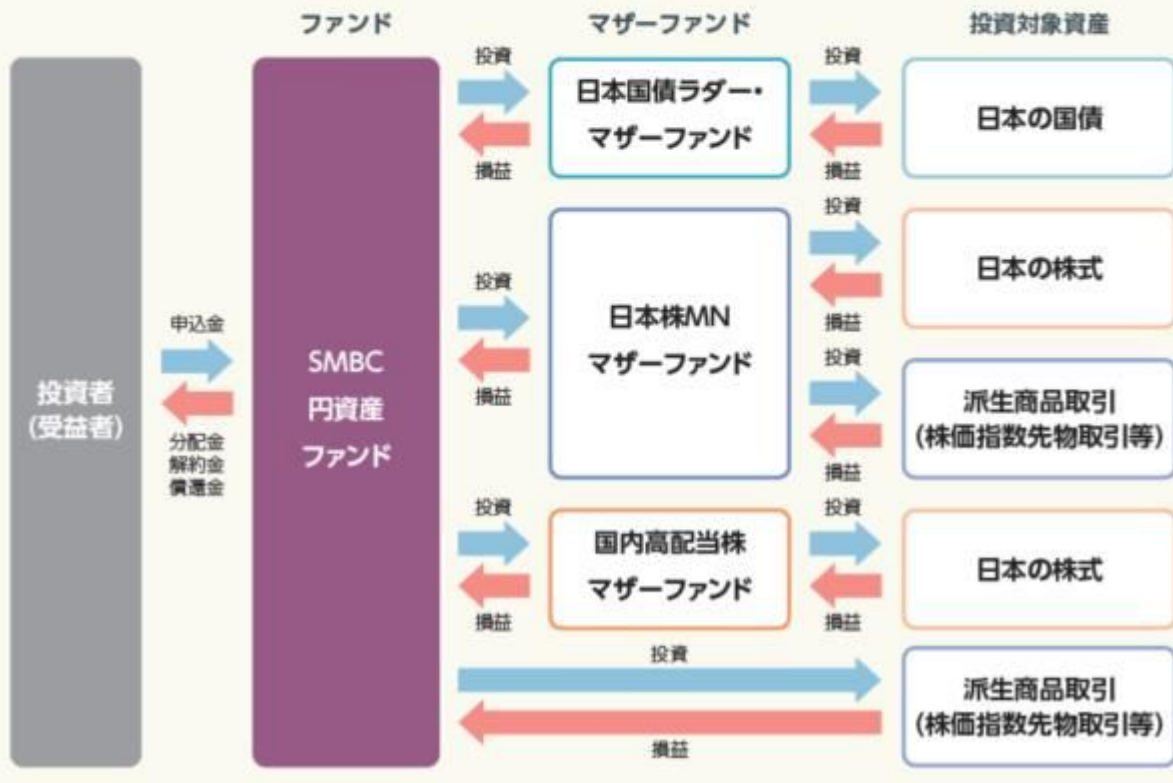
ファンド

マザーファンド

投資対象資産

投資者
(受益者)

申込金

分配金
解約金
償還金

SMBC
円資産
ファンド

投資

損益

日本国債ラダー・
マザーファンド

投資

損益

日本の国債

投資

損益

日本株MN
マザーファンド

投資

損益

日本の株式

投資

損益

派生商品取引
(株価指数先物取引等)

投資

損益

国内高配当株
マザーファンド

投資

損益

日本の株式

投資

損益

派生商品取引
(株価指数先物取引等)